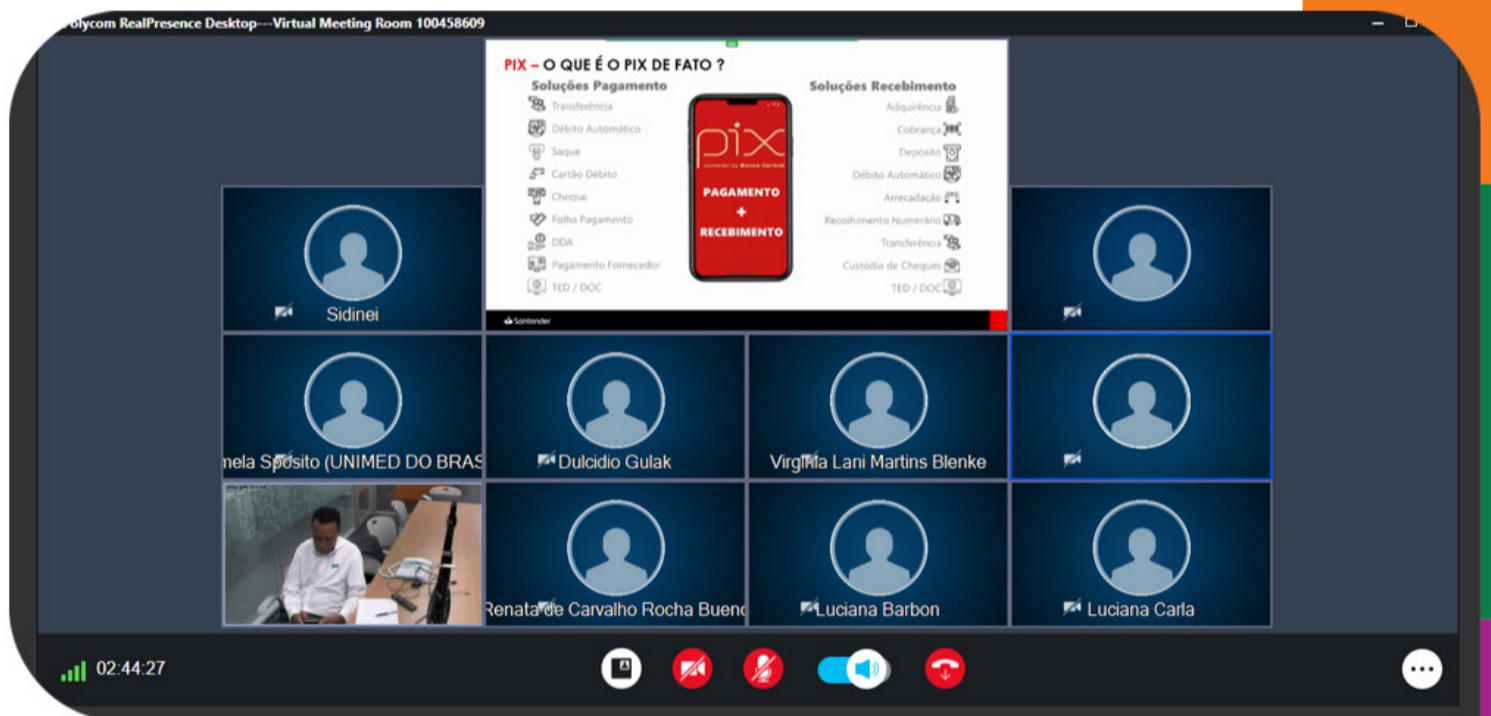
olycom RealPresence Desktop---Virtual Meeting Room 100458609

PIX – O QUE É O PIX DE FATO ?

Soluções Pagamento
Transferência
Débito Automático
Saque
Cartão Débito
Cheque
Folha Pagamento
DDA
Pagamento Fornecedor
TED / DOC

pix
powered by Banco Central
PAGAMENTO
+
RECEBIMENTO

Soluções Recebimento
Adquirência
Cobrança
Depósito
Débito Automático
Arrecadação
Recolhimento Numerário
Transferência
Custódia de Cheques
TED / DOC

Santander

Sidinei

nela Sposito (UNIMED DO BRAS

Dulcidio Gulak

Virginia Lani Martins Blenke

Renata de Carvalho Rocha Buenc

Luciana Barbon

Luciana Carla

02:44:27